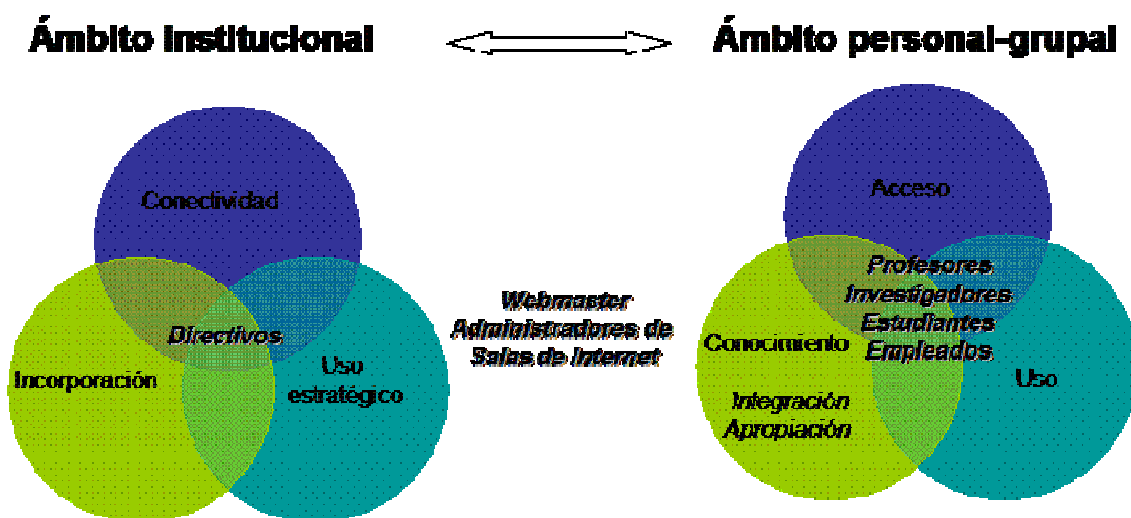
Ámbito institucional

Ámbito personal-grupal

Conectividad

Directivos

Incorporación

Uso estratégico

Webmaster Administradores de Salas de Internet

Acceso

Profesores Investigadores Estudiantes Empleados

Conocimiento

Integración Apropiación

Uso